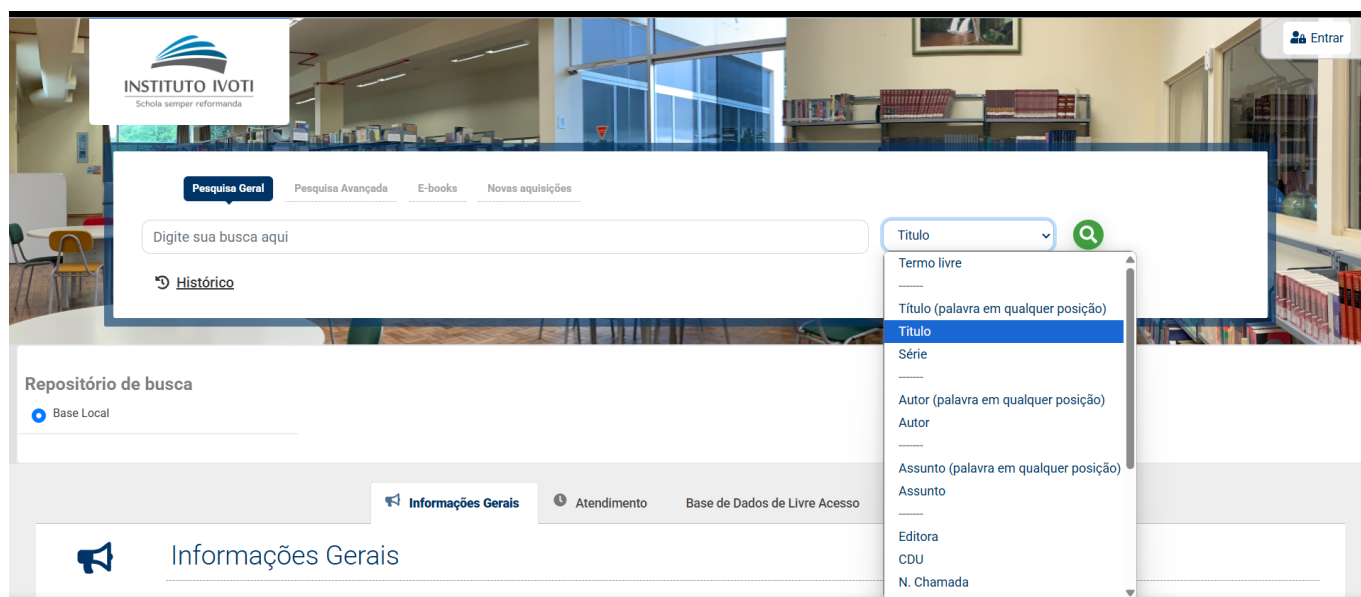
INSTITUTO IVOTI
Schola semper reformanda

Entrar

Pesquisa Geral
Pesquisa Avançada
E-books
Novas aquisições

Digite sua busca aqui

Titulo

Histórico

Termo livre
-------
Título (palavra em qualquer posição)
Titulo
Série
-------
Autor (palavra em qualquer posição)
Autor
-------
Assunto (palavra em qualquer posição)
Assunto
-------
Editora
CDU
N. Chamada

Repositório de busca
Base Local

Informações Gerais
Atendimento
Base de Dados de Livre Acesso

Informações Gerais